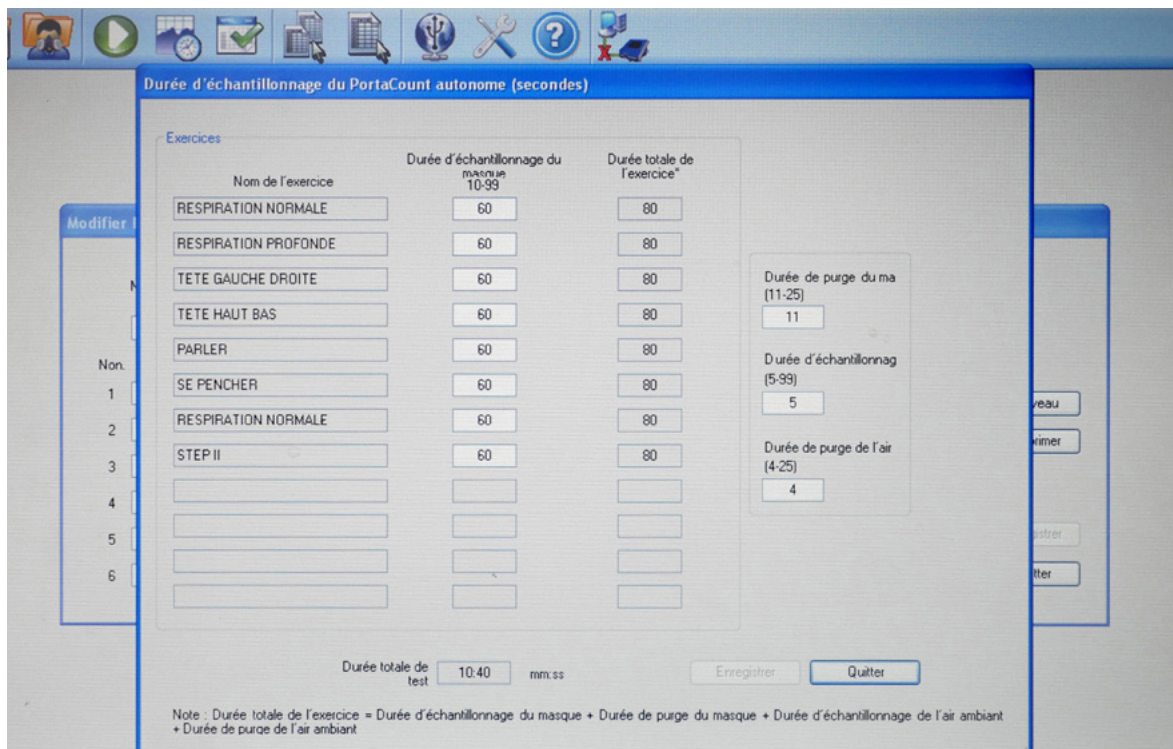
Durée d'échantillonnage du PortaCount autonome (secondes)

Exercices

| Nom de l'exercice | Durée d'échantillonnage du masque 10-99 | Durée totale de l'exercice* |
|---|---|---|
| RESPIRATION NORMALE | 60 | 80 |
| RESPIRATION PROFONDE | 60 | 80 |
| TETE GAUCHE DROITE | 60 | 80 |
| TETE HAUT BAS | 60 | 80 |
| PARLER | 60 | 80 |
| SE PENCHER | 60 | 80 |
| RESPIRATION NORMALE | 60 | 80 |
| STEP II | 60 | 80 |
| | | |
| | | |
| | | |
| | | |

Durée de purge du ma (11-25)
11

Durée d'échantillonnag (5-99)
5

Durée de purge de l'air (4-25)
4

Modifier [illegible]

Non.
1
2
3
4
5
6

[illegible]veau
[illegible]rimer
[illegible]istrer
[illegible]tter

Durée totale de test 10:40 mm:ss

Enregistrer
Quitter

Note : Durée totale de l'exercice = Durée d'échantillonnage du masque + Durée de purge du masque + Durée d'échantillonnage de l'air ambiant + Durée de purge de l'air ambiant